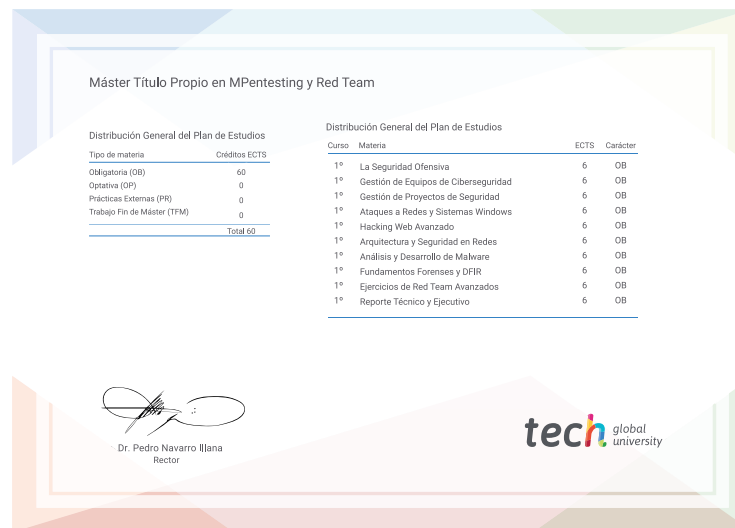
Máster Título Propio en MPentesting y Red Team

Distribución General del Plan de Estudios

| Tipo de materia | Créditos ECTS |
|---|---|
| Obligatoria (OB) | 60 |
| Optativa (OP) | 0 |
| Prácticas Externas (PR) | 0 |
| Trabajo Fin de Máster (TFM) | 0 |
| | Total 60 |

Distribución General del Plan de Estudios

| Curso | Materia | ECTS | Carácter |
|---|---|---|---|
| 1º | La Seguridad Ofensiva | 6 | OB |
| 1º | Gestión de Equipos de Ciberseguridad | 6 | OB |
| 1º | Gestión de Proyectos de Seguridad | 6 | OB |
| 1º | Ataques a Redes y Sistemas Windows | 6 | OB |
| 1º | Hacking Web Avanzado | 6 | OB |
| 1º | Arquitectura y Seguridad en Redes | 6 | OB |
| 1º | Análisis y Desarrollo de Malware | 6 | OB |
| 1º | Fundamentos Forenses y DFIR | 6 | OB |
| 1º | Ejercicios de Red Team Avanzados | 6 | OB |
| 1º | Reporte Técnico y Ejecutivo | 6 | OB |

Dr. Pedro Navarro Illana
Rector

tech global university